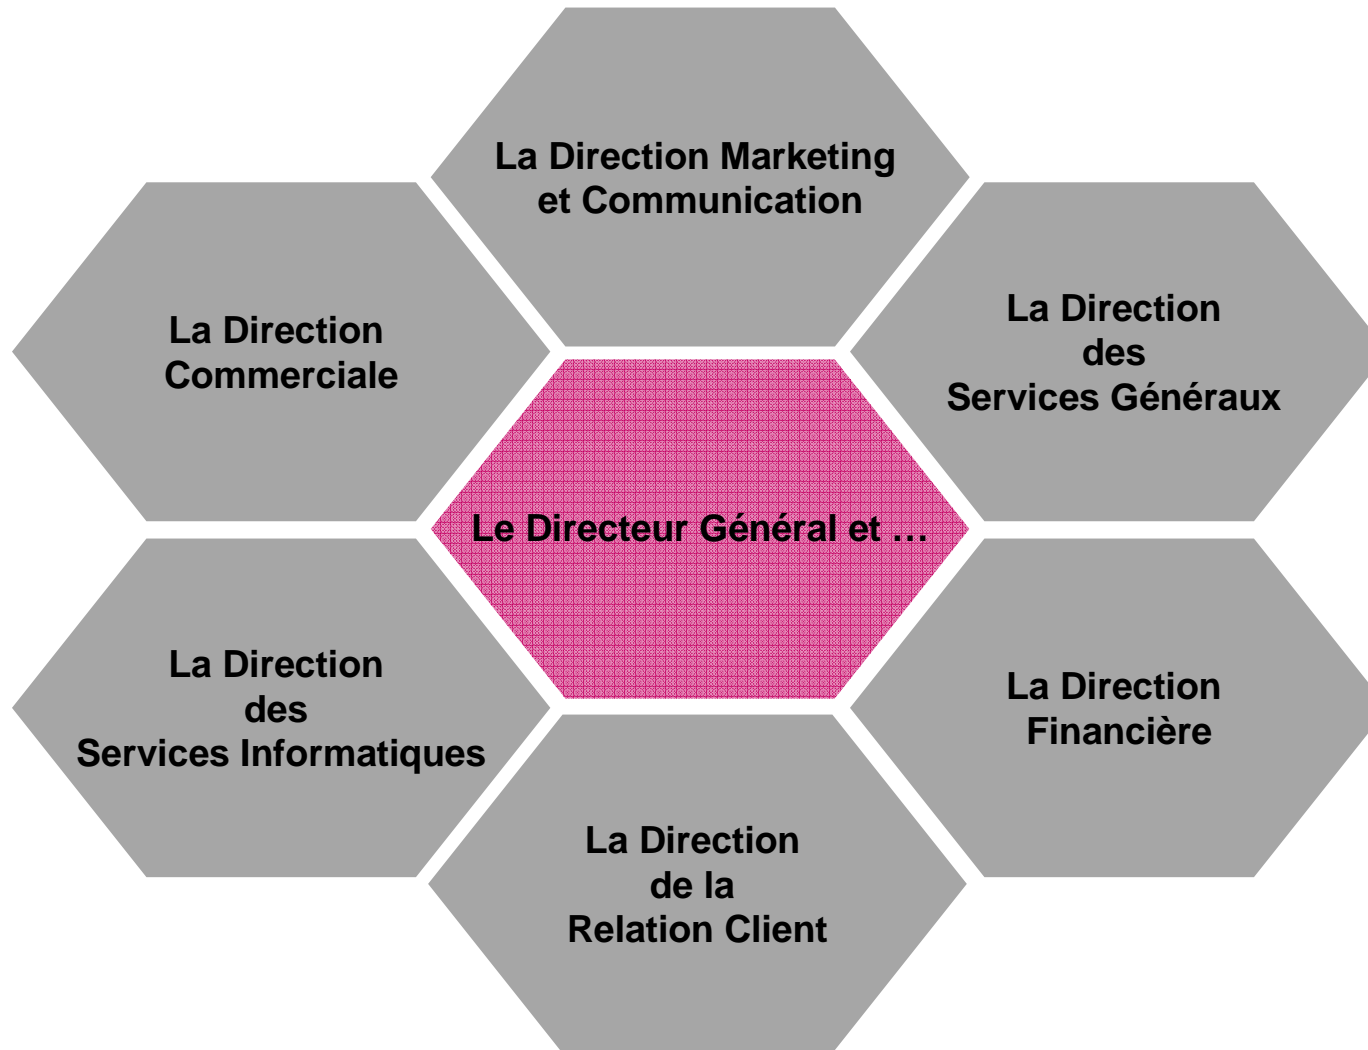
La Direction Marketing et Communication

La Direction Commerciale

La Direction des Services Généraux

Le Directeur Général et …

La Direction des Services Informatiques

La Direction Financière

La Direction de la Relation Client